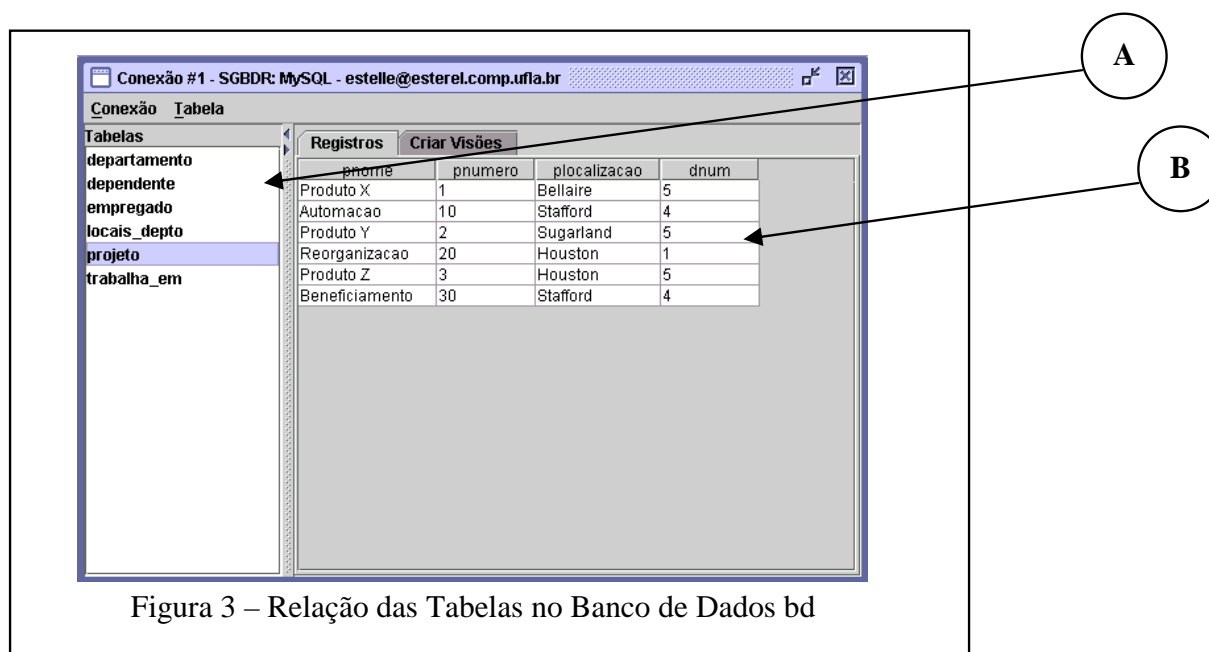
Conexão #1 - SGBDR: MySQL - estelle@esterel.comp.ufla.br

Conexão Tabela

Tabelas
departamento
dependente
empregado
locais_depto
projeto
trabalha_em

Registros Criar Visões

| pnome | pnumero | plocalizacao | dnum |
|---|---|---|---|
| Produto X | 1 | Bellaire | 5 |
| Automacao | 10 | Stafford | 4 |
| Produto Y | 2 | Sugarland | 5 |
| Reorganizacao | 20 | Houston | 1 |
| Produto Z | 3 | Houston | 5 |
| Beneficiamento | 30 | Stafford | 4 |

A

B

Figura 3 – Relação das Tabelas no Banco de Dados bd